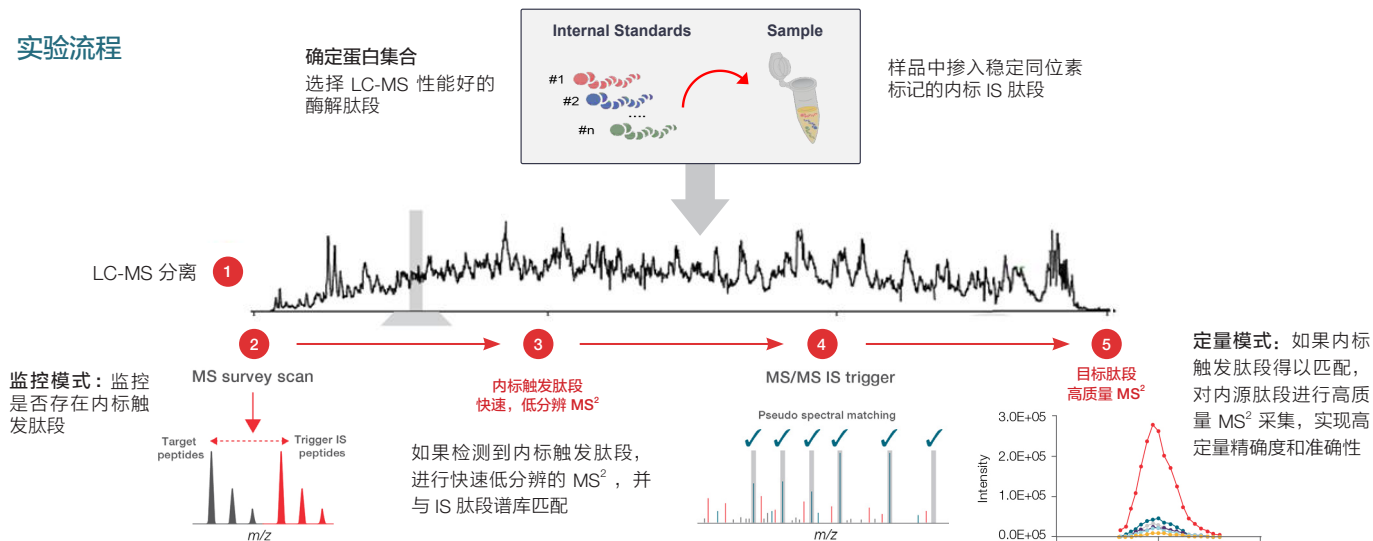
实验流程

确定蛋白集合
选择 LC-MS 性能好的酶解肽段

Internal Standards
Sample
#1
#2
....
#n

样品中掺入稳定同位素标记的内标 IS 肽段

LC-MS 分离 1

2
MS survey scan

3
内标触发肽段
快速，低分辨 MS$^2$

4
MS/MS IS trigger

5
目标肽段
高质量 MS$^2$

监控模式：监控是否存在内标触发肽段

Target peptides
Trigger IS peptides
m/z

如果检测到内标触发肽段，进行快速低分辨的 MS$^2$，并与 IS 肽段谱库匹配

Pseudo spectral matching
m/z

3.0E+05
2.0E+05
1.0E+05
0.0E+05
Intensity

定量模式：如果内标触发肽段得以匹配，对内源肽段进行高质量 MS$^2$ 采集，实现高定量精确度和准确性